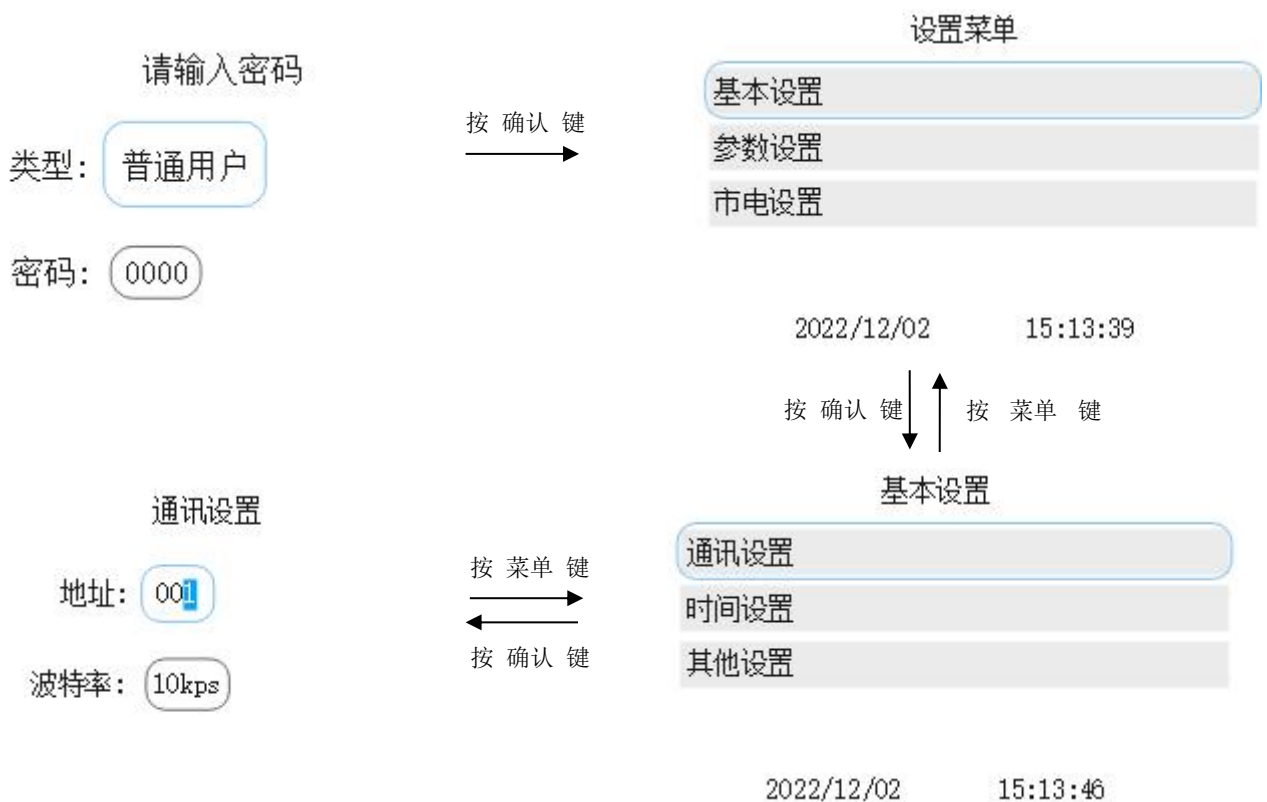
请输入密码

类型：普通用户

密码：0000

按 确认 键

设置菜单

基本设置

参数设置

市电设置

2022/12/02 15:13:39

按 确认 键

按 菜单 键

基本设置

通讯设置

时间设置

其他设置

2022/12/02 15:13:46

按 菜单 键

按 确认 键

通讯设置

地址：001

波特率：10kps